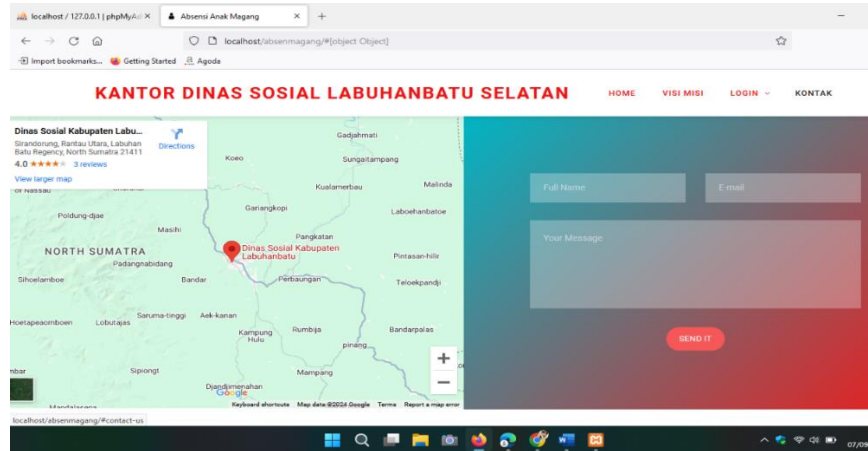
localhost / 127.0.0.1 | phpMyA ×
Absensi Anak Magang ×
+
localhost/absenmagang/#[object Object]
Import bookmarks... Getting Started Agoda

KANTOR DINAS SOSIAL LABUHANBATU SELATAN
HOME VISI MISI LOGIN KONTAK

Dinas Sosial Kabupaten Labu...
Sirandorung, Rantau Utara, Labuhan Batu Regency, North Sumatra 21411
4.0 ★★★★★ 3 reviews
Directions
View larger map

Gadjahmati
Koeo
Sungaitampang
Kualamerbau
Malinda
of Nassau
Gariangkopi
Laboehanbatoe
Poldung-djae
Masihi
Pangkatan
NORTH SUMATRA
Dinas Sosial Kabupaten Labuhanbatu
Pintasan-hilir
Padangnabidang
Sihoelamboe
Bandar
Perbaungan
Teloekpandji
Saruma-tinggi
Aek-kanan
Hoetapeaomboen
Lobutajas
Rumbija
Bandarpalas
Kampung Hulu
pinang
mbar
Sipiongt
Mampang
Djandjimenahan
Mandalasara
Google
Keyboard shortcuts Map data ©2024 Google Terms Report a map error

Full Name
E-mail
Your Message
SEND IT

localhost/absenmagang/#contact-us
07/09